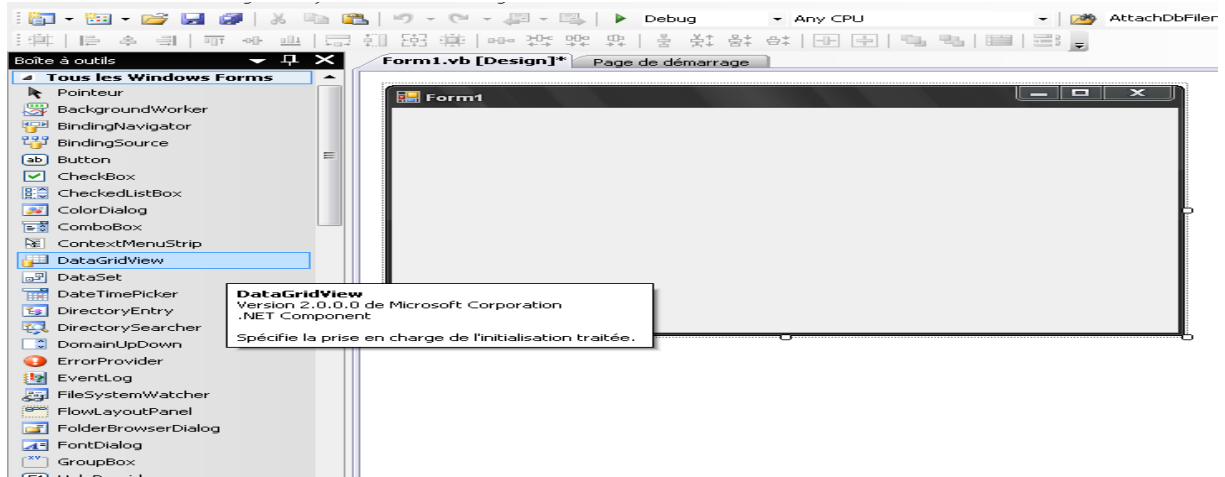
Debug
Any CPU
AttachDbFiler

Boîte à outils
Tous les Windows Forms
Pointeur
BackgroundWorker
BindingNavigator
BindingSource
Button
CheckBox
CheckedListBox
ColorDialog
ComboBox
ContextMenuStrip
DataGridView
DataSet
DateTimePicker
DirectoryEntry
DirectorySearcher
DomainUpDown
ErrorProvider
EventLog
FileSystemWatcher
FlowLayoutPanel
FolderBrowserDialog
FontDialog
GroupBox
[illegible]

Form1.vb [Design]*
Page de démarrage

Form1

DataGridView
Version 2.0.0.0 de Microsoft Corporation
.NET Component

Spécifie la prise en charge de l'initialisation traitée.